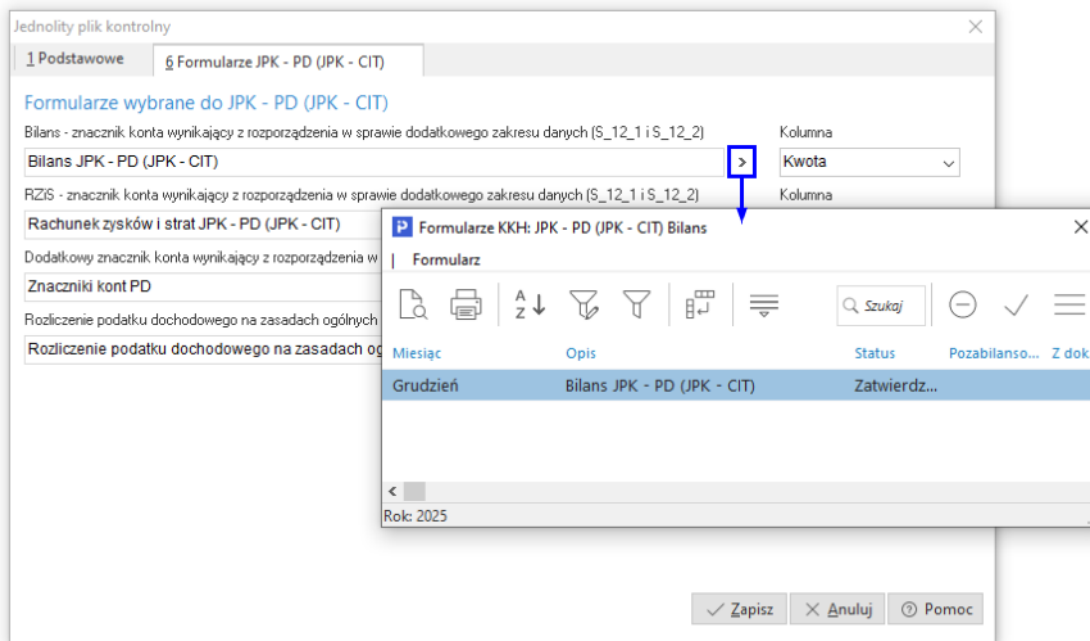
Jednolity plik kontrolny

1 Podstawowe | 6 Formularze JPK - PD (JPK - CIT)

Formularze wybrane do JPK - PD (JPK - CIT)

Bilans - znacznik konta wynikający z rozporządzenia w sprawie dodatkowego zakresu danych (S_12_1 i S_12_2)

Bilans JPK - PD (JPK - CIT)

Kolumna

Kwota

RZiS - znacznik konta wynikający z rozporządzenia w sprawie dodatkowego zakresu danych (S_12_1 i S_12_2)

Kolumna

Rachunek zysków i strat JPK - PD (JPK - CIT)

Dodatkowy znacznik konta wynikający z rozporządzenia w

Znaczniki kont PD

Rozliczenie podatku dochodowego na zasadach ogólnych

Rozliczenie podatku dochodowego na zasadach og

Formularze KKH: JPK - PD (JPK - CIT) Bilans

Formularz

Szukaj

| Miesiąc | Opis | Status | Pozabilanso... | Z dok |
|---|---|---|---|---|
| Grudzień | Bilans JPK - PD (JPK - CIT) | Zatwierdz... | | |

Rok: 2025

Zapisz Anuluj Pomoc